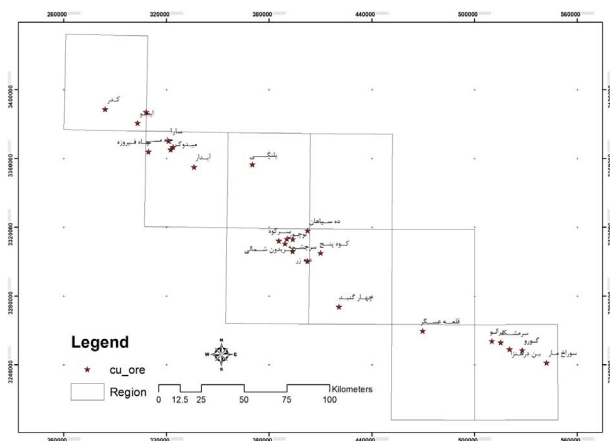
260000 320000 380000 440000 500000 560000

3440000
3380000
3320000
3260000
3200000

کمر
ایل
ساره
میدوک
چاه فیروزه
آبدار
پلنگی
ده سیاهان
کوه پنج
سرچشمه
دره زار
بیدون شمالی
زر
چهار گنبد
قلعه عسکر
سرمشک
کهنگ
گورو
بن دو
سوراخ

N
W E
S

Legend
cu_ore
Region

0 12.5 25 50 75 100 Kilometers

260000 320000 380000 440000 500000 560000